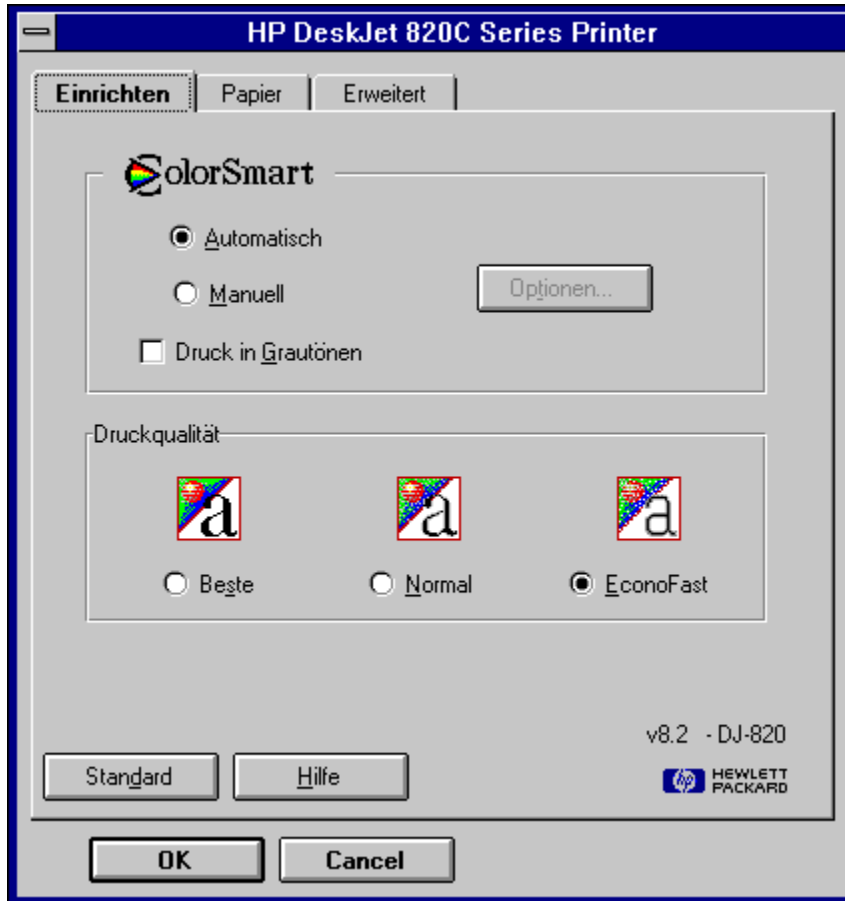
HP DeskJet 820C Series Printer

Einrichten | Papier | Erweitert

ColorSmart

Automatisch

Manuell

Optionen...

Druck in Grautönen

Druckqualität

a a a

Beste

Normal

EconoFast

v8.2 - DJ-820

Standard

Hilfe

hp HEWLETT PACKARD

OK

Cancel